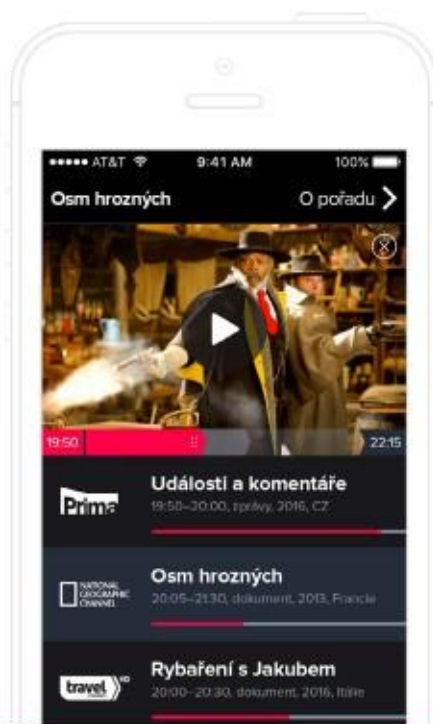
••••• AT&T 9:41 AM 100%

Osm hrozných

O pořadu

19:50

22:15

Prima

Události a komentáře

19:50–20:00, zprávy, 2016, CZ

NATIONAL GEOGRAPHIC CHANNEL

Osm hrozných

20:05–21:30, dokument, 2013, Francie

travel

Rybaření s Jakubem

20:00–20:30, dokument, 2016, Itálie